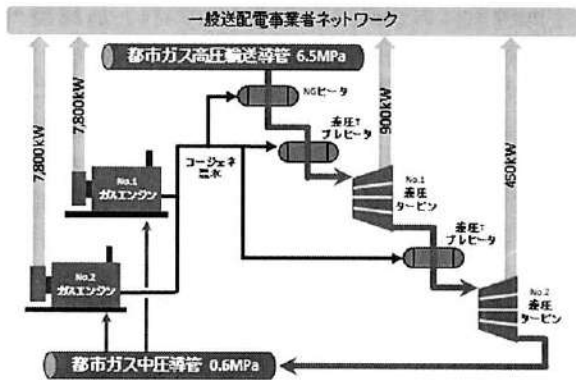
一般送配電事業者ネットワーク

都市ガス高圧輸送導管 6.5MPa

7,800kW

7,800kW

NGヒータ

900kW

450kW

差圧T プレヒータ

コージェネ 温水

No.1 ガスエンジン

No.1 差圧 タービン

差圧T プレヒータ

No.2 ガスエンジン

No.2 差圧 タービン

都市ガス中圧導管 0.6MPa